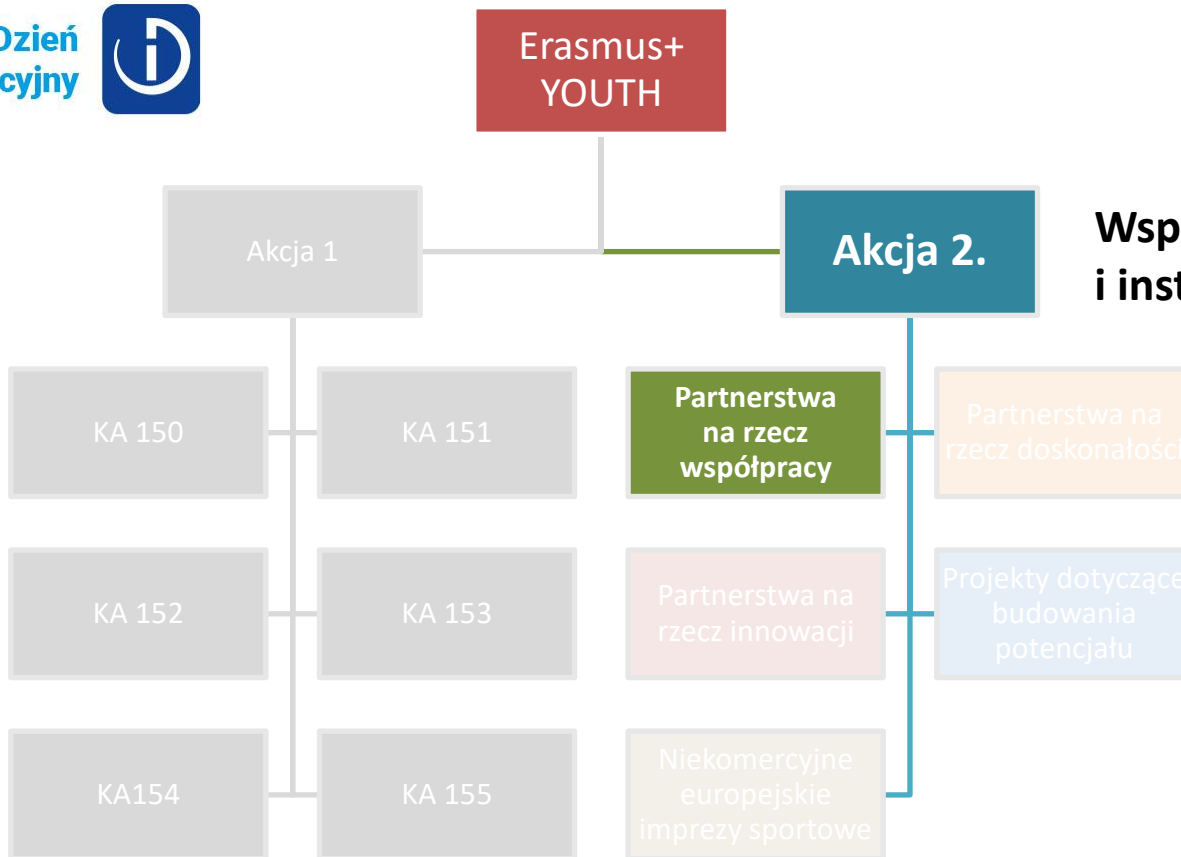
Dzień
cyjny

Erasmus+ YOUTH

Akcja 1

Akcja 2.

Wsp
i inst

KA 150

KA 151

KA 152

KA 153

KA154

KA 155

Partnerstwa na rzecz współpracy

Partnerstwa na rzecz doskonałości

Partnerstwa na rzecz innowacji

Projekty dotyczące budowania potencjału

Niekomercyjne europejskie imprezy sportowe